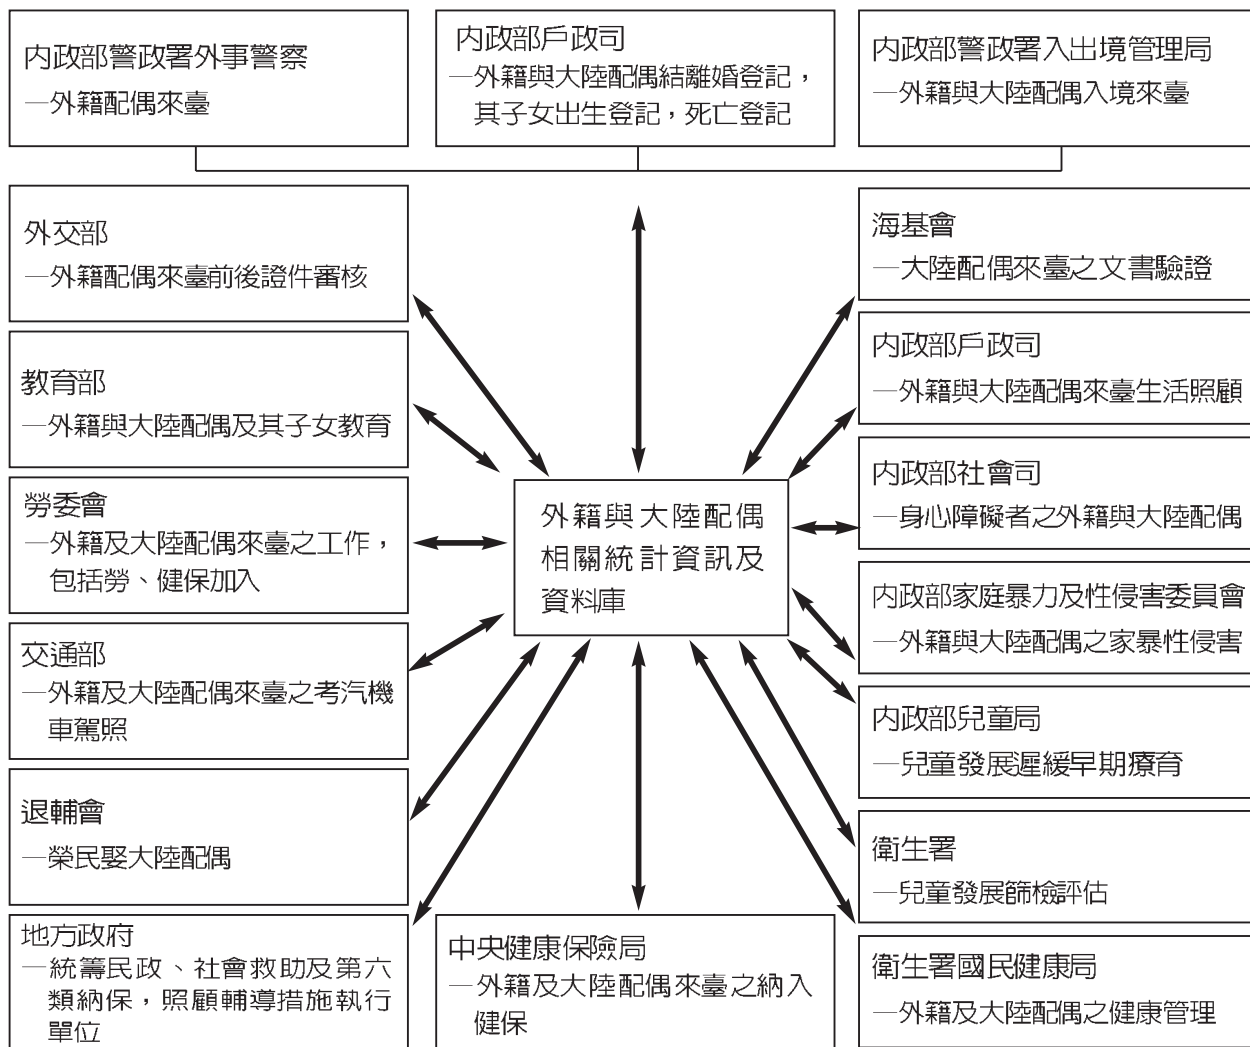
內政部警政署外事警察
—外籍配偶來臺

內政部戶政司
—外籍與大陸配偶結離婚登記，其子女出生登記，死亡登記

內政部警政署入出境管理局
—外籍與大陸配偶入境來臺

外交部
—外籍配偶來臺前後證件審核

教育部
—外籍與大陸配偶及其子女教育

勞委會
—外籍及大陸配偶來臺之工作，包括勞、健保加入

交通部
—外籍及大陸配偶來臺之考汽機車駕照

退輔會
—榮民娶大陸配偶

地方政府
—統籌民政、社會救助及第六類納保，照顧輔導措施執行單位

外籍與大陸配偶相關統計資訊及資料庫

中央健康保險局
—外籍及大陸配偶來臺之納入健保

海基會
—大陸配偶來臺之文書驗證

內政部戶政司
—外籍與大陸配偶來臺生活照顧

內政部社會司
—身心障礙者之外籍與大陸配偶

內政部家庭暴力及性侵害委員會
—外籍與大陸配偶之家暴性侵害

內政部兒童局
—兒童發展遲緩早期療育

衛生署
—兒童發展篩檢評估

衛生署國民健康局
—外籍及大陸配偶之健康管理